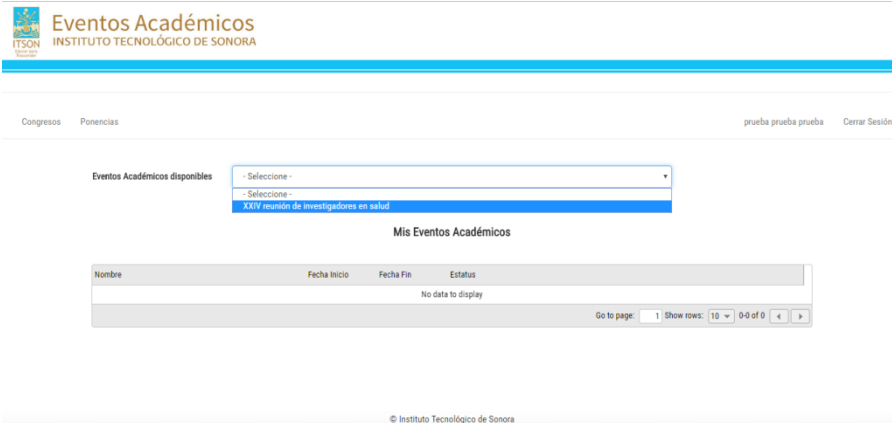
ITSON
Educar para Trascender

Eventos Académicos
INSTITUTO TECNOLÓGICO DE SONORA

Congresos Ponencias

prueba prueba prueba Cerrar Sesión

Eventos Académicos disponibles - Seleccione -
- Seleccione -
XXIV reunión de investigadores en salud

Mis Eventos Académicos

| Nombre | Fecha Inicio | Fecha Fin | Estatus |
|---|---|---|---|
| No data to display | | | |

Go to page: 1 Show rows: 10 0-0 of 0

© Instituto Tecnológico de Sonora